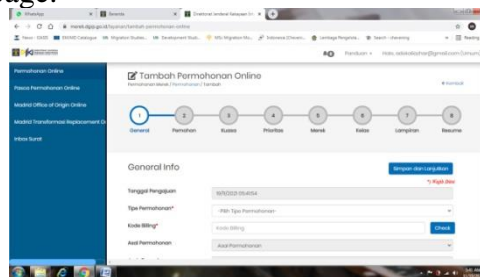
age:

WhatsApp | Beranda | Direktorat Jenderal Kekayaan In

merek.dgip.go.id/layanan/tambah-permohonan-online

Permohonan Online

Pasca Permohonan Online

Madrid Office of Origin Online

Madrid Transformasi Replacement

Inbox Surat

Panduan | Halo, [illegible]

Tambah Permohonan Online

Permohonan Merek / Permohonan / Tambah

Kembali

1 General

2 Pemohon

3 Kuasa

4 Prioritas

5 Merek

6 Kelas

7 Lampiran

8 Resume

General Info

Simpan dan Lanjutkan

* Wajib Diisi

Tanggal Pengajuan

18/11/2021 05:41:54

Tipe Permohonan*

Pilih Tipe Permohonan

Kode Billing*

Kode Billing

Check

Asal Permohonan

Asal Permohonan